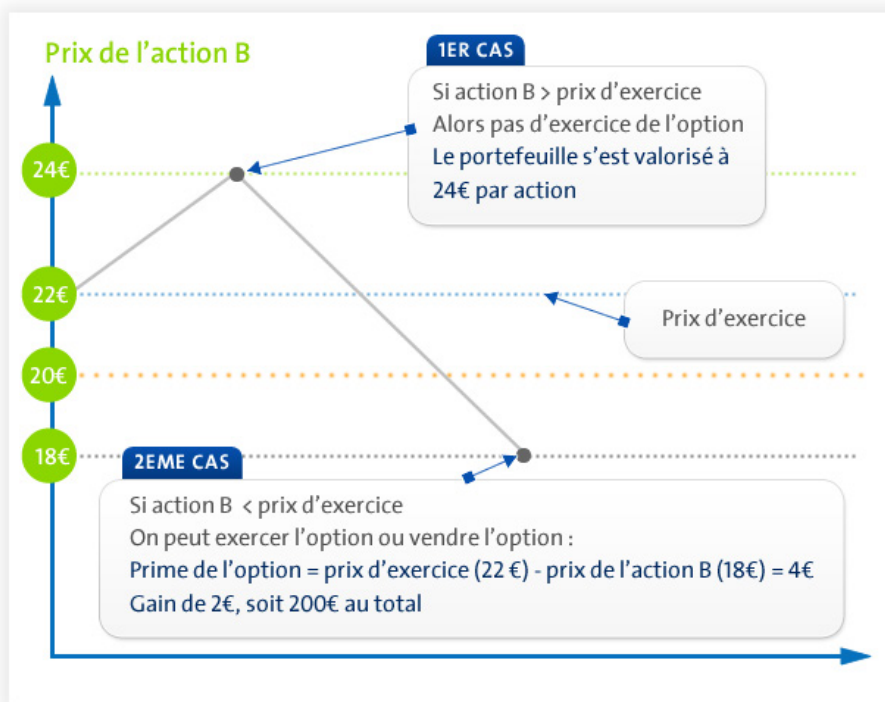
Prix de l’action B

1ER CAS

Si action B > prix d’exercice
Alors pas d’exercice de l’option
Le portefeuille s’est valorisé à 24€ par action

24€

22€

Prix d’exercice

20€

18€

2EME CAS

Si action B < prix d’exercice
On peut exercer l’option ou vendre l’option :
Prime de l’option = prix d’exercice (22 €) - prix de l’action B (18€) = 4€
Gain de 2€, soit 200€ au total